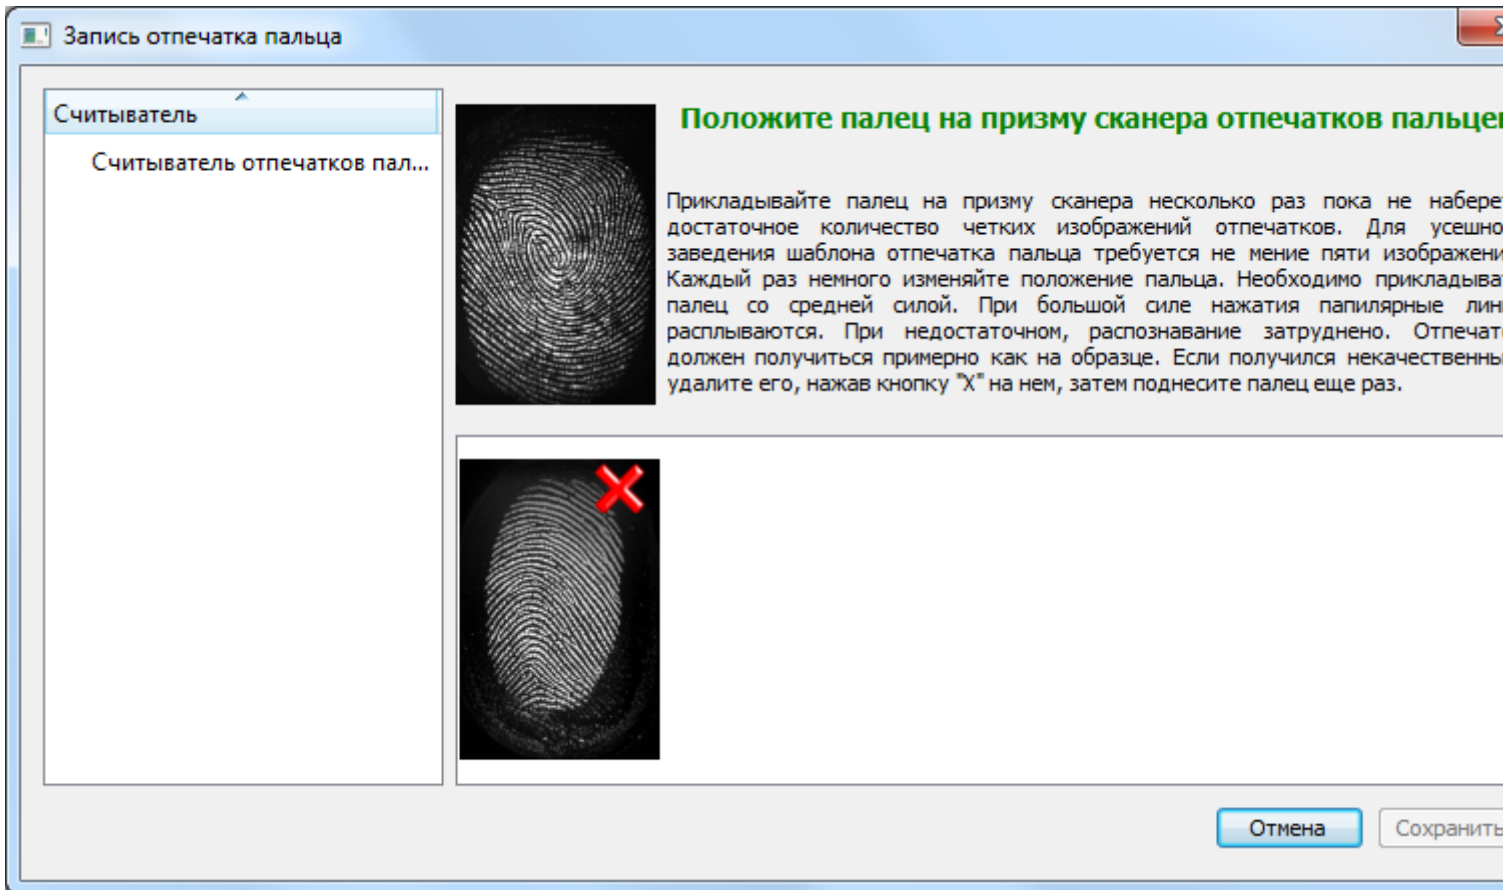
Запись отпечатка пальца

Считыватель

Считыватель отпечатков пал...

Положите палец на призму сканера отпечатков пальце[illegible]

Прикладывайте палец на призму сканера несколько раз пока не набере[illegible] достаточное количество четких изображений отпечатков. Для усешно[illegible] заведения шаблона отпечатка пальца требуется не мение пяти изображени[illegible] Каждый раз немного изменяйте положение пальца. Необходимо прикладыва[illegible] палец со средней силой. При большой силе нажатия папилярные лин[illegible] расплываются. При недостаточном, распознавание затруднено. Отпечат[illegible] должен получиться примерно как на образце. Если получился некачественны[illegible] удалите его, нажав кнопку "X" на нем, затем поднесите палец еще раз.

Отмена

Сохранит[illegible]